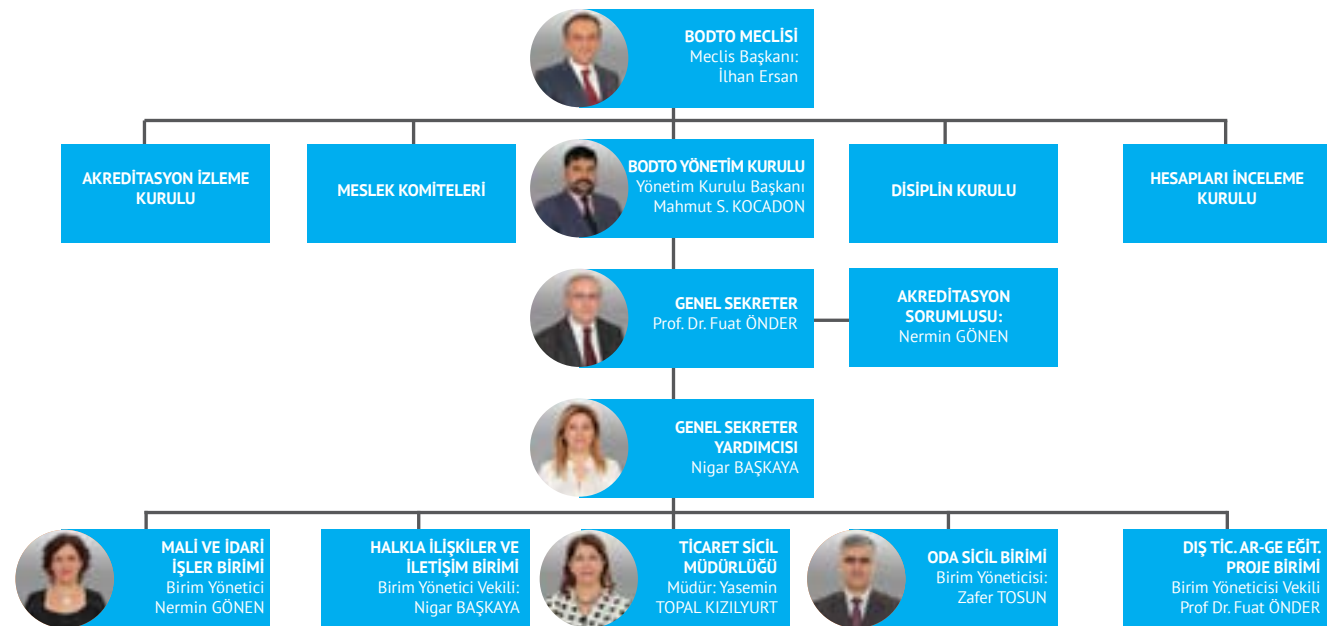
BODTO MECLİSİ
Meclis Başkanı:
İlhan Ersan

AKREDİTASYON İZLEME KURULU

MESLEK KOMİTELERİ

BODTO YÖNETİM KURULU
Yönetim Kurulu Başkanı
Mahmut S. KOCADON

DİSİPLİN KURULU

HESAPLARI İNCELEME KURULU

GENEL SEKRETER
Prof. Dr. Fuat ÖNDER

AKREDİTASYON SORUMLUSU:
Nermin GÖNEN

GENEL SEKRETER YARDIMCISI
Nigar BAŞKAYA

MALİ VE İDARİ İŞLER BİRİMİ
Birim Yönetici
Nermin GÖNEN

HALKLA İLİŞKİLER VE İLETİŞİM BİRİMİ
Birim Yönetici Vekili:
Nigar BAŞKAYA

TİCARET SİCİL MÜDÜRLÜĞÜ
Müdür: Yasemin
TOPAL KIZILYURT

ODA SİCİL BİRİMİ
Birim Yöneticisi:
Zafer TOSUN

DIŞ TİC. AR-GE EĞİT. PROJE BİRİMİ
Birim Yöneticisi Vekili
Prof Dr. Fuat ÖNDER